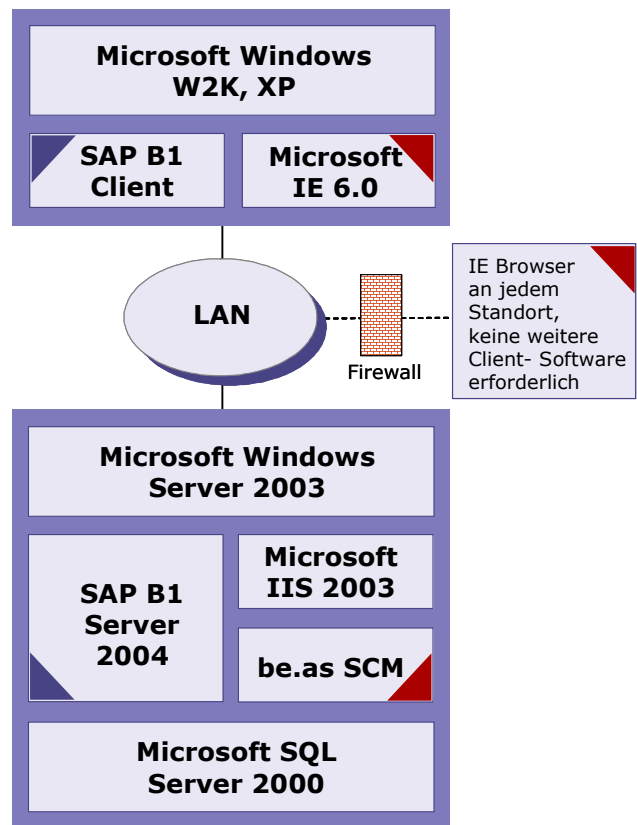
Microsoft Windows W2K, XP

SAP B1 Client

Microsoft IE 6.0

LAN

Firewall

IE Browser an jedem Standort, keine weitere Client- Software erforderlich

Microsoft Windows Server 2003

SAP B1 Server 2004

Microsoft IIS 2003

be.as SCM

Microsoft SQL Server 2000